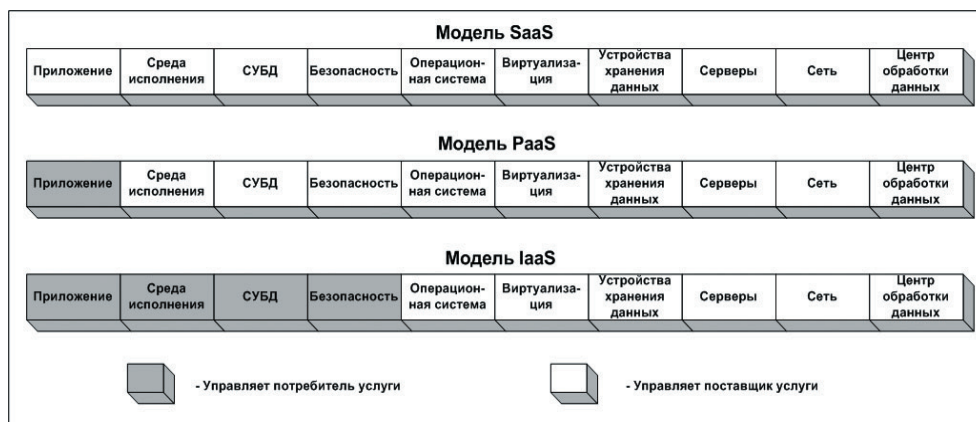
Модель SaaS

| Приложение | Среда исполнения | СУБД | Безопасность | Операционная система | Виртуализация | Устройства хранения данных | Серверы | Сеть | Центр обработки данных |
|---|---|---|---|---|---|---|---|---|---|

Модель PaaS

| Приложение | Среда исполнения | СУБД | Безопасность | Операционная система | Виртуализация | Устройства хранения данных | Серверы | Сеть | Центр обработки данных |
|---|---|---|---|---|---|---|---|---|---|

Модель IaaS

| Приложение | Среда исполнения | СУБД | Безопасность | Операционная система | Виртуализация | Устройства хранения данных | Серверы | Сеть | Центр обработки данных |
|---|---|---|---|---|---|---|---|---|---|

- Управляет потребитель услуги

- Управляет поставщик услуги